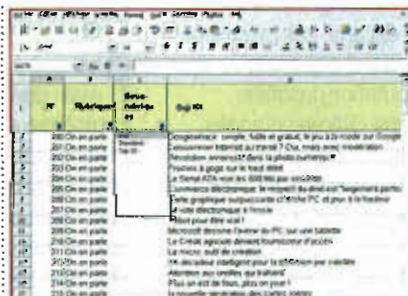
| | A | B | C | D |
|---|---|---|---|---|
| 1 | N° | Rubriques | Sous-rubriques | Sujet |
| 2 | 200 | On en parle | | Googlemaps : complet, facile et gratuit, le jeu à la mode sur Google |
| 3 | 201 | On en parle | | Consommer Internet au travail ? Oui, mais avec modération |
| 4 | 202 | On en parle | | Révolution annoncée dans la photo numérique |
| 5 | 203 | On en parle | | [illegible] |
| 6 | 204 | On en parle | | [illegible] |
| 7 | 205 | On en parle | | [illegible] |
| 8 | 206 | On en parle | | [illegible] |
| 9 | 207 | On en parle | | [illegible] |
| 10 | 208 | On en parle | | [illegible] |
| 11 | 209 | On en parle | | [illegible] |
| 12 | 210 | On en parle | | Microsoft devient l'avenir du PC sur une tablette |
| 13 | 211 | On en parle | | Le Crédit agricole devient fournisseur d'accès |
| 14 | 212 | On en parle | | Le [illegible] |
| 15 | 213 | On en parle | | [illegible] |
| 16 | 214 | On en parle | | Attention aux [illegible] |
| 17 | 215 | On en parle | | Plus un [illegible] |
| 18 | 216 | On en parle | | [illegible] |